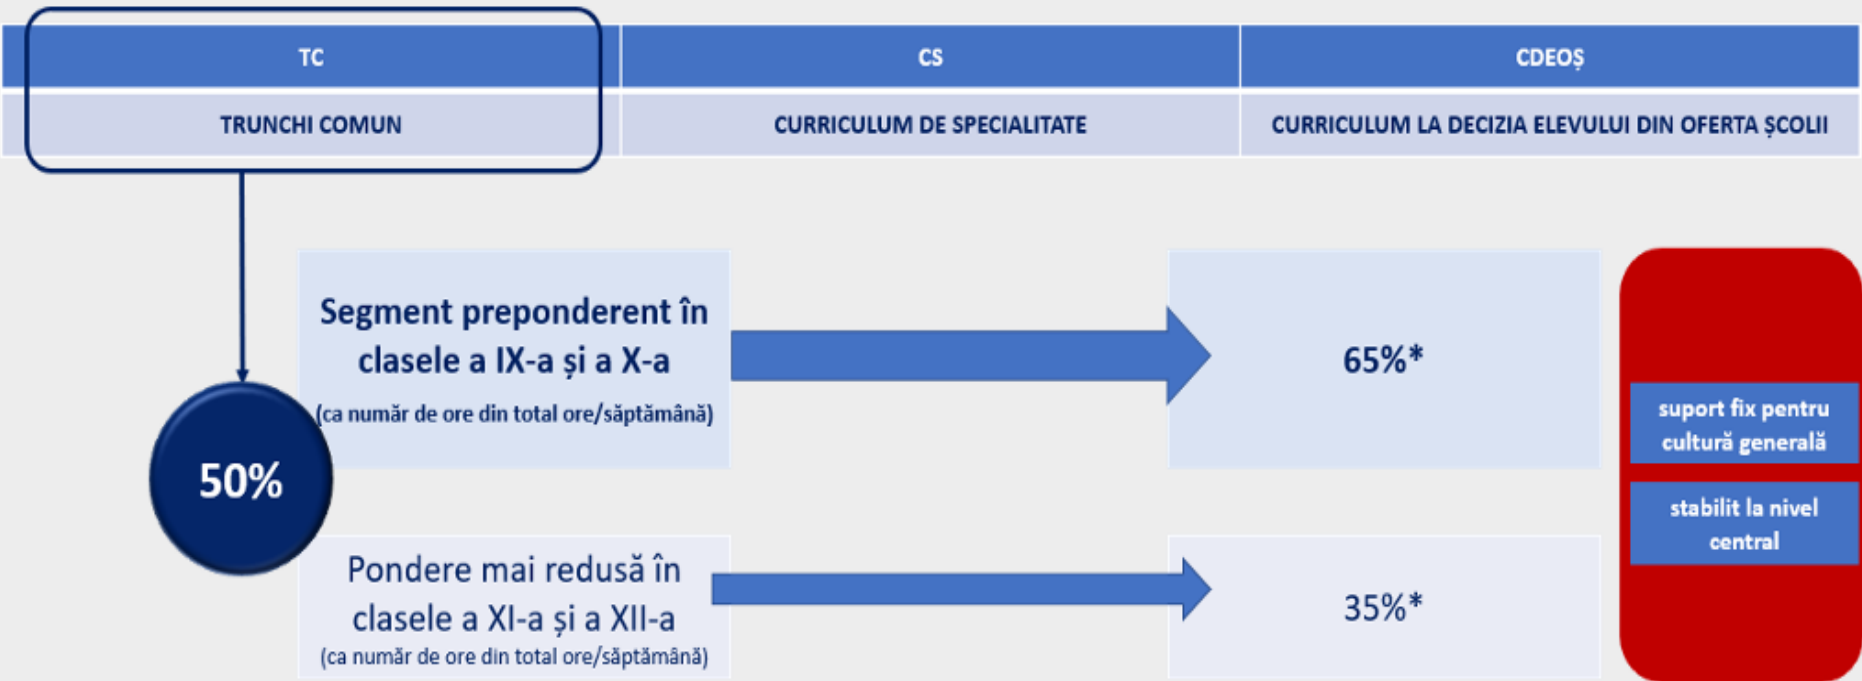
| TC | CS | CDEOȘ |
|---|---|---|
| TRUNCHI COMUN | CURRICULUM DE SPECIALITATE | CURRICULUM LA DECIZIA ELEVULUI DIN OFERTA ȘCOLII |

50%

Segment preponderent în clasele a IX-a și a X-a
(ca număr de ore din total ore/săptămână)

65%*

Pondere mai redusă în clasele a XI-a și a XII-a
(ca număr de ore din total ore/săptămână)

35%*

suport fix pentru cultură generală

stabilit la nivel central